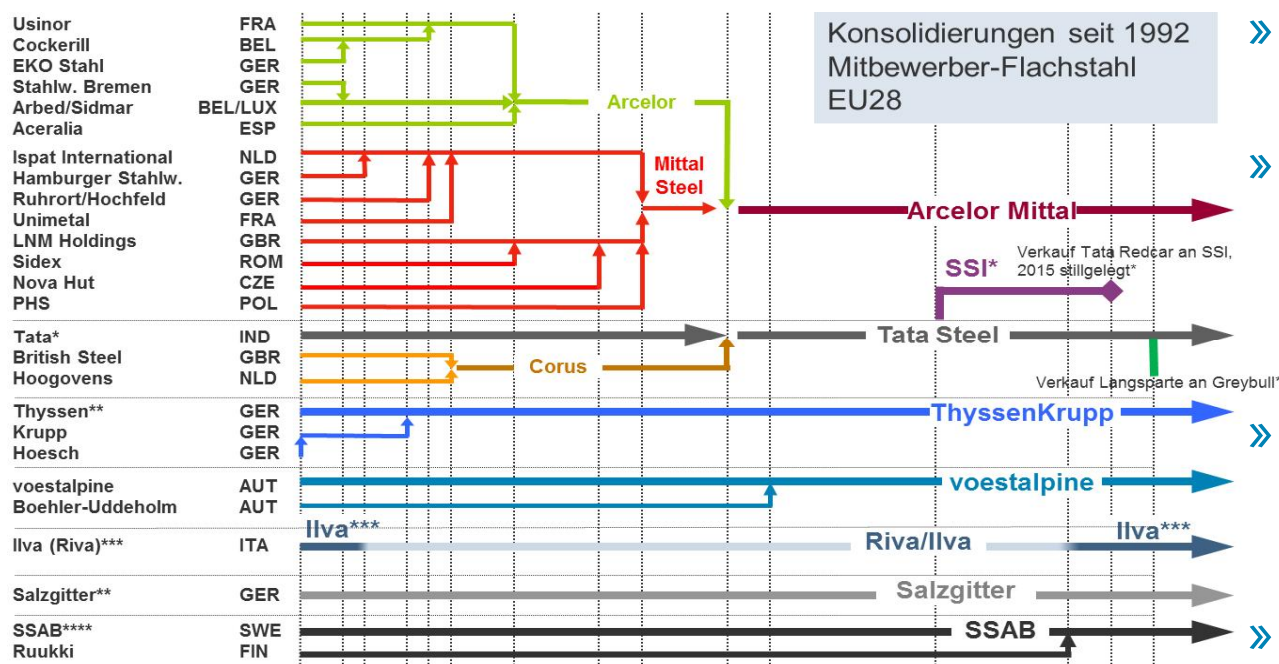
Konsolidierungen seit 1992
Mitbewerber-Flachstahl
EU28

| | |
|---|---|
| Usinor | FRA |
| Cockerill | BEL |
| EKO Stahl | GER |
| Stahlw. Bremen | GER |
| Arbed/Sidmar | BEL/LUX |
| Aceralia | ESP |
| Ispat International | NLD |
| Hamburger Stahlw. | GER |
| Ruhrort/Hochfeld | GER |
| Unimetal | FRA |
| LNM Holdings | GBR |
| Sidex | ROM |
| Nova Hut | CZE |
| PHS | POL |
| Tata* | IND |
| British Steel | GBR |
| Hoogovens | NLD |
| Thyssen** | GER |
| Krupp | GER |
| Hoesch | GER |
| voestalpine | AUT |
| Boehler-Uddeholm | AUT |
| Ilva (Riva)*** | ITA |
| Salzgitter** | GER |
| SSAB**** | SWE |
| Ruukki | FIN |

Arcelor
Mittal Steel
Arcelor Mittal
SSI*
Verkauf Tata Redcar an SSI, 2015 stillgelegt*
Tata Steel
Corus
Verkauf Langsparte an Greybull*
ThyssenKrupp
voestalpine
Ilva***
Riva/Ilva
Ilva***
Salzgitter
SSAB